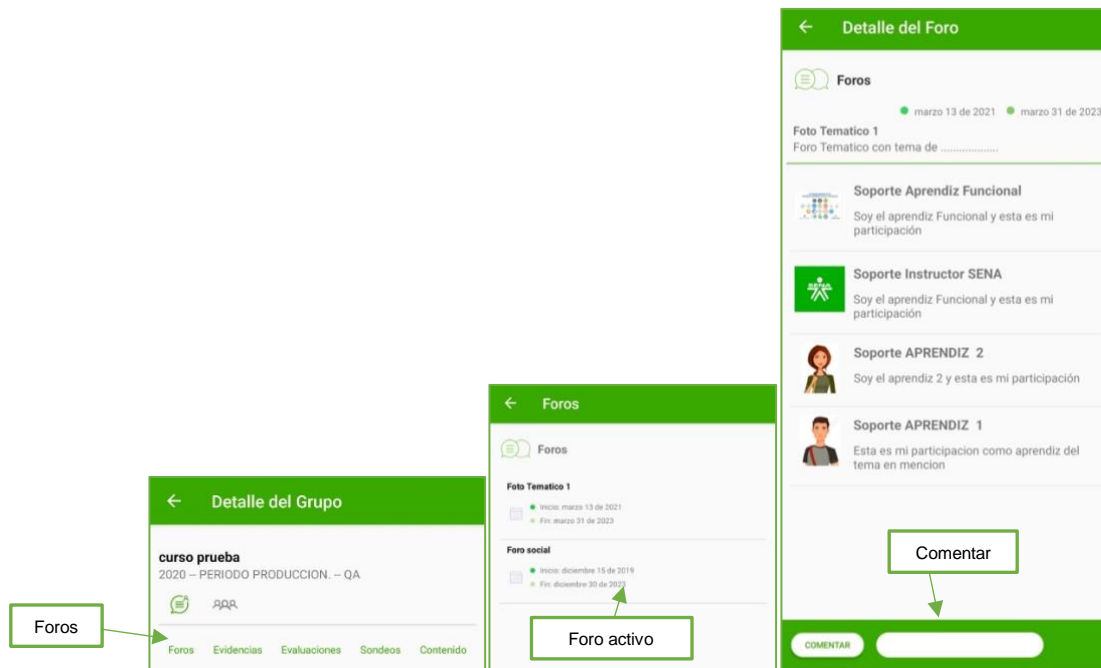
Detalle del Grupo

curso prueba
2020 – PERIODO PRODUCCION. – QA

Foros

Foros Evidencias Evaluaciones Sondeos Contenido

Foros

Foros

Foto Tematico 1
Inicio: marzo 13 de 2021
Fin: marzo 31 de 2023

Foro social
Inicio: diciembre 15 de 2019
Fin: diciembre 30 de 2023

Foro activo

Detalle del Foro

Foros

marzo 13 de 2021 marzo 31 de 2023

Foto Tematico 1
Foro Tematico con tema de ...................

Soporte Aprendiz Funcional
Soy el aprendiz Funcional y esta es mi participación

Soporte Instructor SENA
Soy el aprendiz Funcional y esta es mi participación

Soporte APRENDIZ 2
Soy el aprendiz 2 y esta es mi participación

Soporte APRENDIZ 1
Esta es mi participacion como aprendiz del tema en mencion

Comentar

COMENTAR